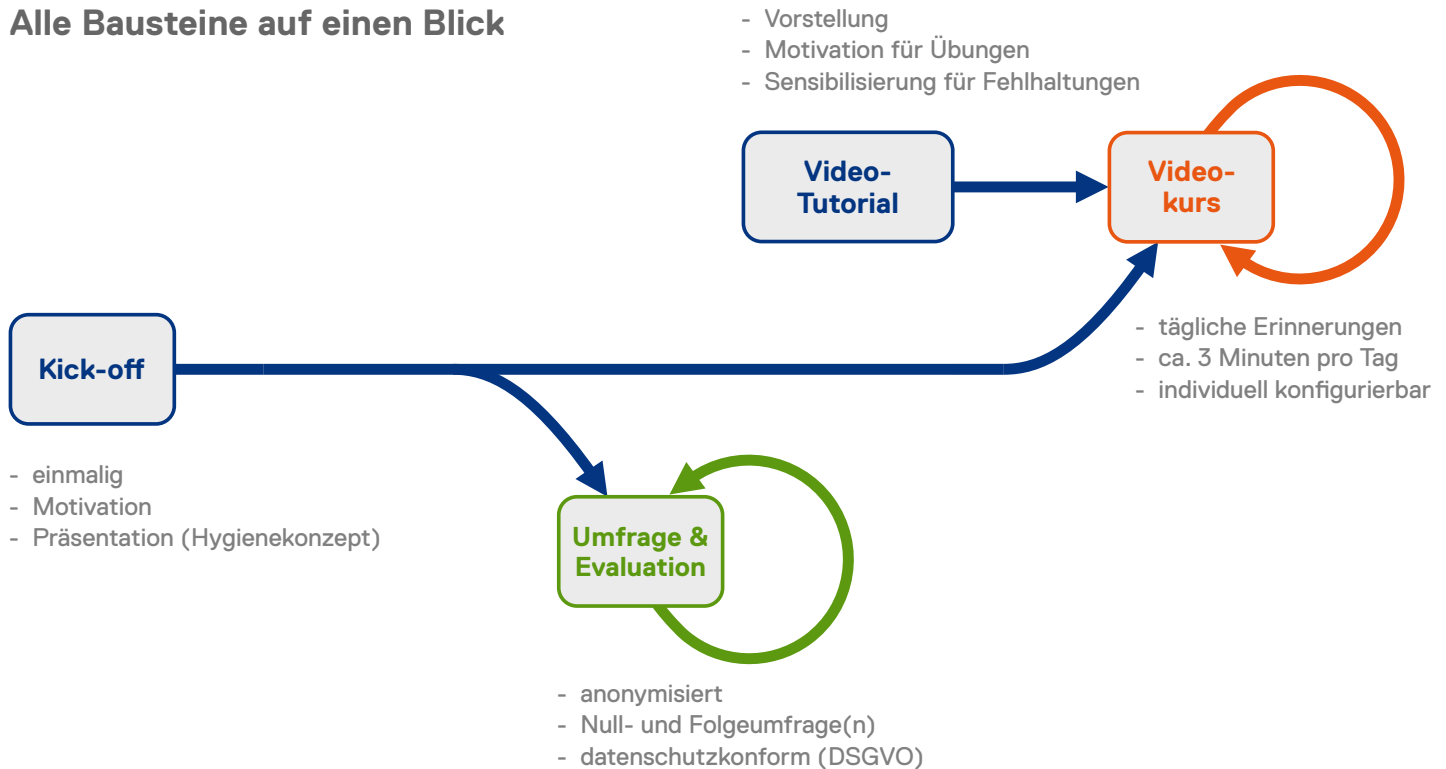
Alle Bausteine auf einen Blick

- Vorstellung
- Motivation für Übungen
- Sensibilisierung für Fehlhaltungen

Video-Tutorial

Video-kurs

- tägliche Erinnerungen
- ca. 3 Minuten pro Tag
- individuell konfigurierbar

Kick-off

- einmalig
- Motivation
- Präsentation (Hygienekonzept)

Umfrage & Evaluation

- anonymisiert
- Null- und Folgeumfrage(n)
- datenschutzkonform (DSGVO)